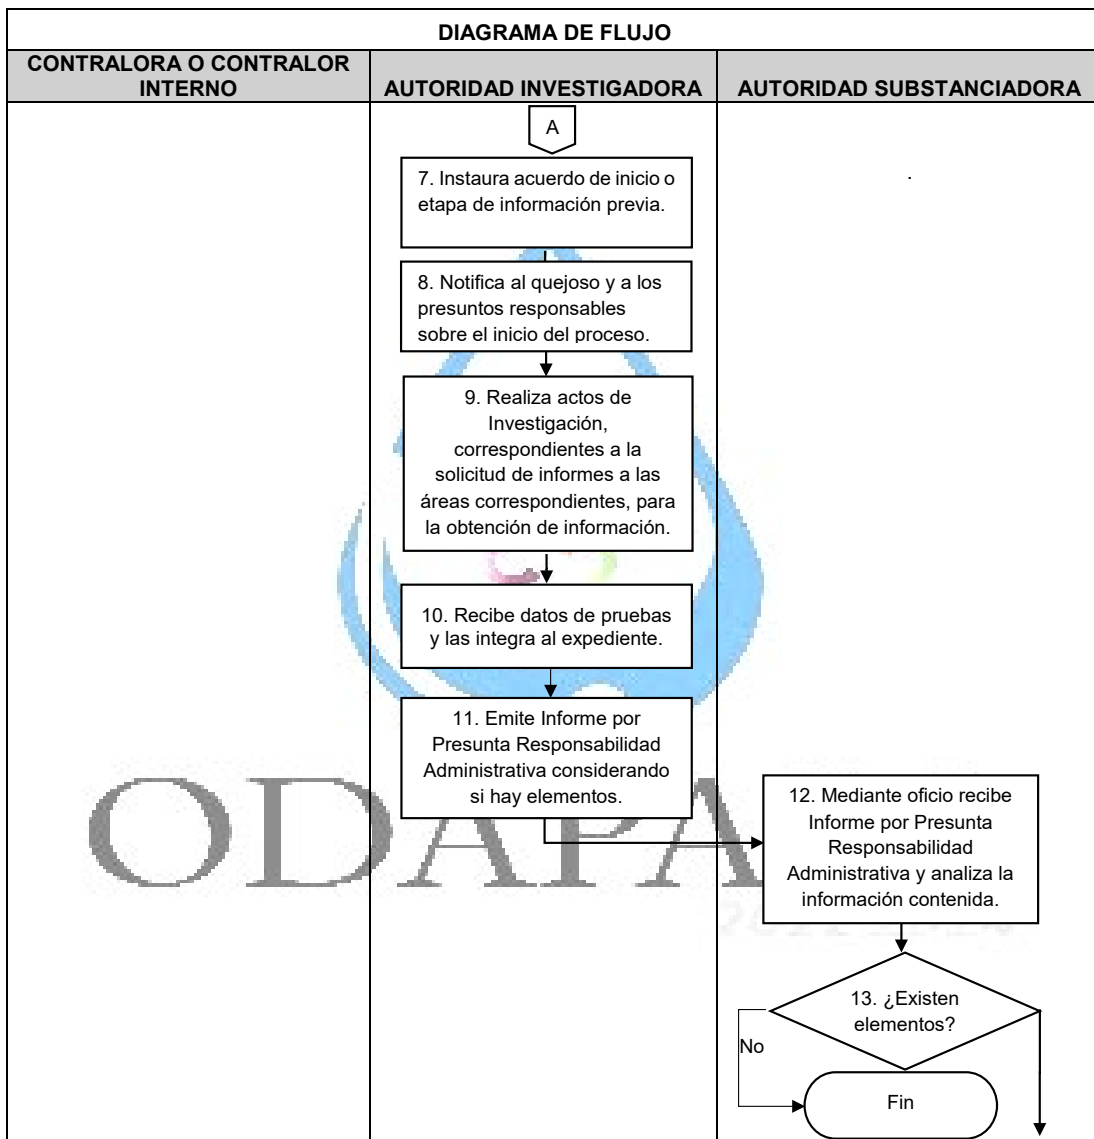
DIAGRAMA DE FLUJO

| CONTRALORA O CONTRALOR INTERNO | AUTORIDAD INVESTIGADORA | AUTORIDAD SUBSTANCIADORA |
|---|---|---|

A

7. Instaura acuerdo de inicio o etapa de información previa.

8. Notifica al quejoso y a los presuntos responsables sobre el inicio del proceso.

9. Realiza actos de Investigación, correspondientes a la solicitud de informes a las áreas correspondientes, para la obtención de información.

10. Recibe datos de pruebas y las integra al expediente.

11. Emite Informe por Presunta Responsabilidad Administrativa considerando si hay elementos.

12. Mediante oficio recibe Informe por Presunta Responsabilidad Administrativa y analiza la información contenida.

13. ¿Existen elementos?

No

Fin

ODAPA